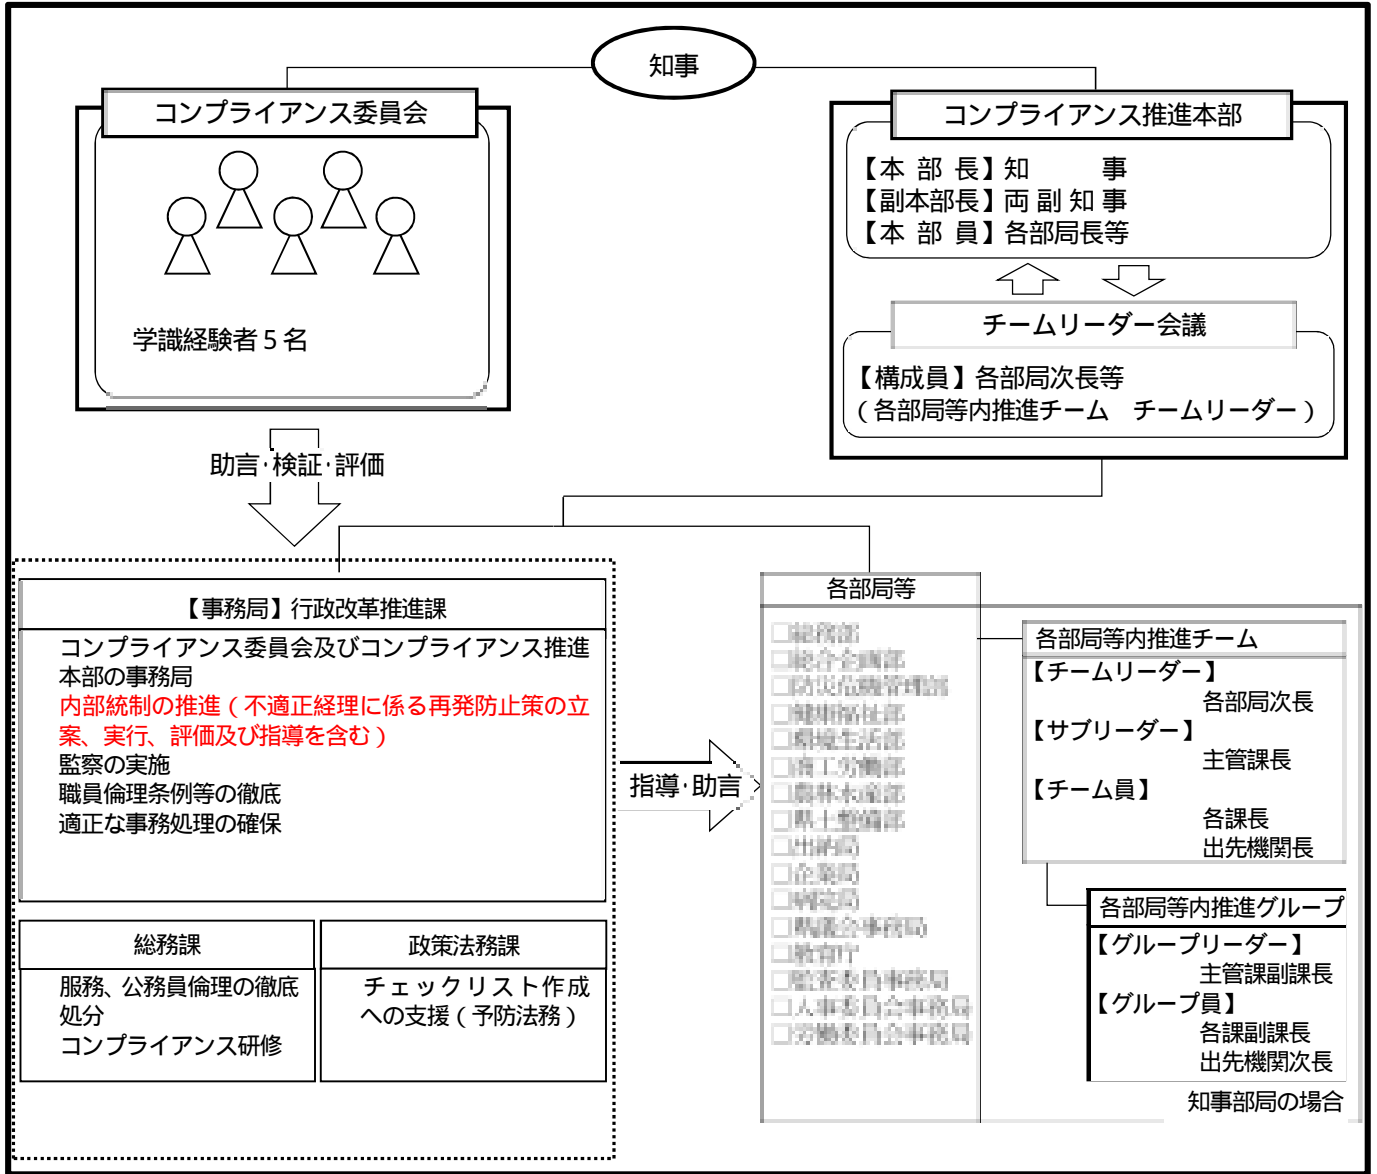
知事

コンプライアンス委員会

学識経験者５名

コンプライアンス推進本部

【本 部 長】知　　事
【副本部長】両 副 知 事
【本 部 員】各部局長等

チームリーダー会議

【構成員】各部局次長等
（各部局等内推進チーム　チームリーダー）

助言･検証･評価

【事務局】行政改革推進課

コンプライアンス委員会及びコンプライアンス推進本部の事務局
内部統制の推進（不適正経理に係る再発防止策の立案、実行、評価及び指導を含む）
監察の実施
職員倫理条例等の徹底
適正な事務処理の確保

総務課

服務、公務員倫理の徹底
処分
コンプライアンス研修

政策法務課

チェックリスト作成への支援（予防法務）

指導･助言

各部局等

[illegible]
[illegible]
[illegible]
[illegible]
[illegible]
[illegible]
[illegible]
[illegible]
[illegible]
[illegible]
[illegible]
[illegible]
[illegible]
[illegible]
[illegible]
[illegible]

各部局等内推進チーム

【チームリーダー】
各部局次長
【サブリーダー】
主管課長
【チーム員】
各課長
出先機関長

各部局等内推進グループ

【グループリーダー】
主管課副課長
【グループ員】
各課副課長
出先機関次長

知事部局の場合